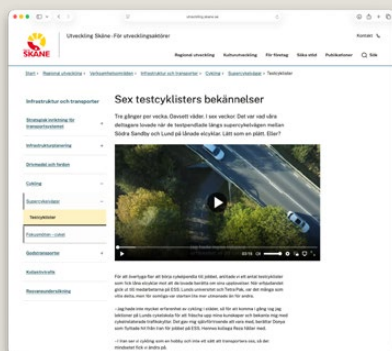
utveckling.skane.se

Utveckling Skåne - För utvecklingsaktörer

Kontakt

Regional utveckling Kulturutveckling För företag Söka stöd Publikationer Sök

Start > Regional utveckling > Verksamhetsområden > Infrastruktur och transporter > Cykling > Supercykelvägar > Testcyklister

Infrastruktur och transporter

Strategisk inriktning för transportsystemet

Infrastrukturplanering

Drivmedel och fordon

Cykling

Supercykelvägar

Testcyklister

Fokusområden - cykel

Godstransporter

Kollektivtrafik

Resvaneundersökning

Sex testcyklisters bekännelser

Tre gånger per vecka. Oavsett väder. I sex veckor. Det var vad våra deltagare lovade när de testpendlade längs supercykelvägen mellan Södra Sandby och Lund på lånade elcyklar. Lätt som en plätt. Eller?

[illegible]